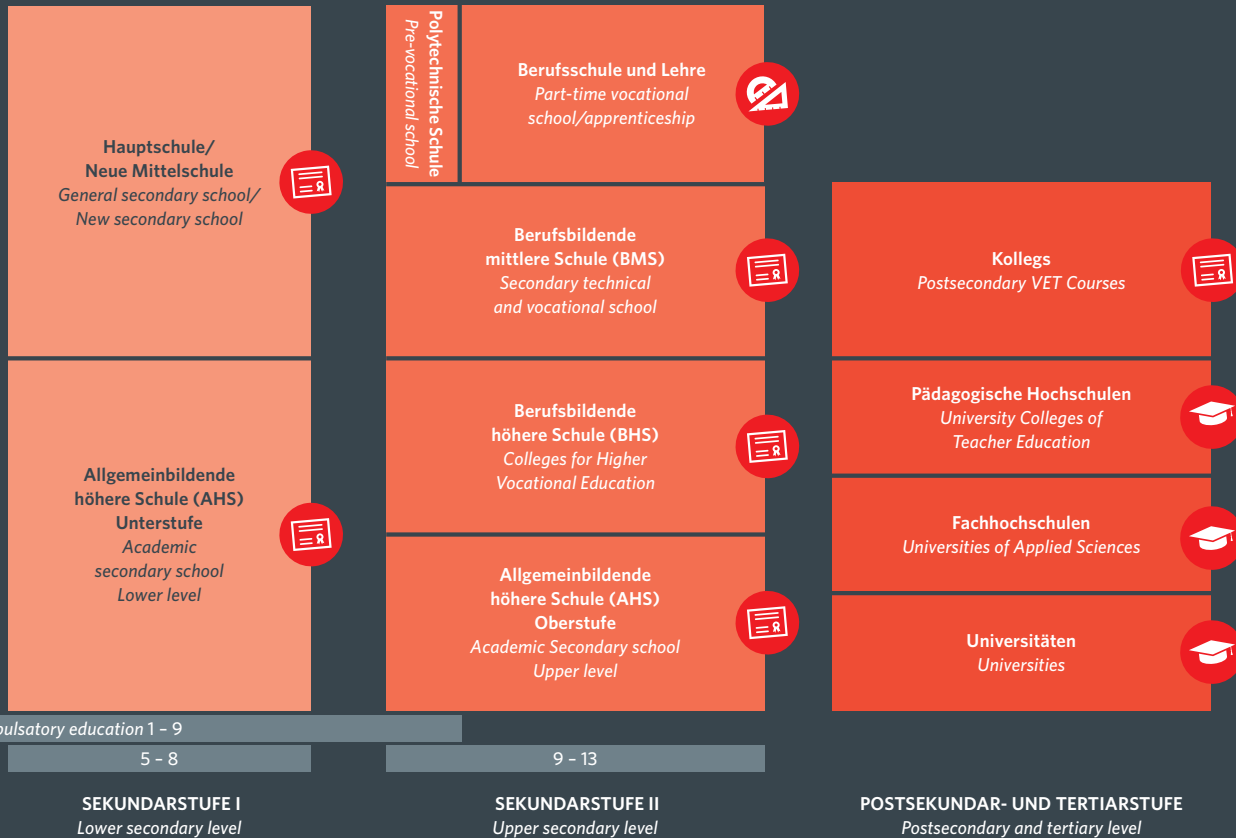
Polytechnische Schule
Pre-vocational school

Berufsschule und Lehre
Part-time vocational school/apprenticeship

Hauptschule/
Neue Mittelschule
General secondary school/
New secondary school

Berufsbildende
mittlere Schule (BMS)
Secondary technical and vocational school

Kollegs
Postsecondary VET Courses

Pädagogische Hochschulen
University Colleges of Teacher Education

Berufsbildende
höhere Schule (BHS)
Colleges for Higher Vocational Education

Allgemeinbildende
höhere Schule (AHS)
Unterstufe
Academic
secondary school
Lower level

Fachhochschulen
Universities of Applied Sciences

Allgemeinbildende
höhere Schule (AHS)
Oberstufe
Academic Secondary school
Upper level

Universitäten
Universities

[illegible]ulsatory education 1 – 9

5 – 8

9 – 13

SEKUNDARSTUFE I
Lower secondary level

SEKUNDARSTUFE II
Upper secondary level

POSTSEKUNDAR- UND TERTIARSTUFE
Postsecondary and tertiary level